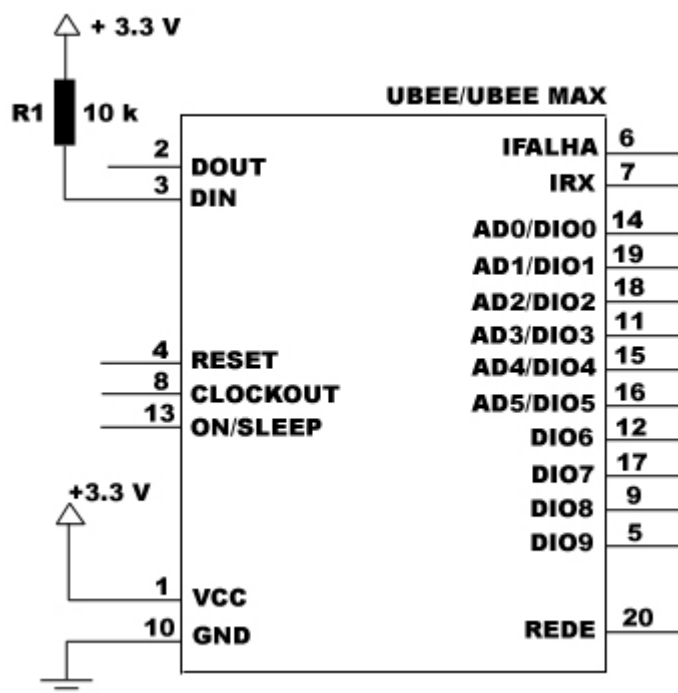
+ 3.3 V

R1 10 k

UBEE/UBEE MAX

2 DOUT
3 DIN
4 RESET
8 CLOCKOUT
13 ON/SLEEP

+3.3 V

1 VCC
10 GND

IFALHA 6
IRX 7
AD0/DIO0 14
AD1/DIO1 19
AD2/DIO2 18
AD3/DIO3 11
AD4/DIO4 15
AD5/DIO5 16
DIO6 12
DIO7 17
DIO8 9
DIO9 5
REDE 20